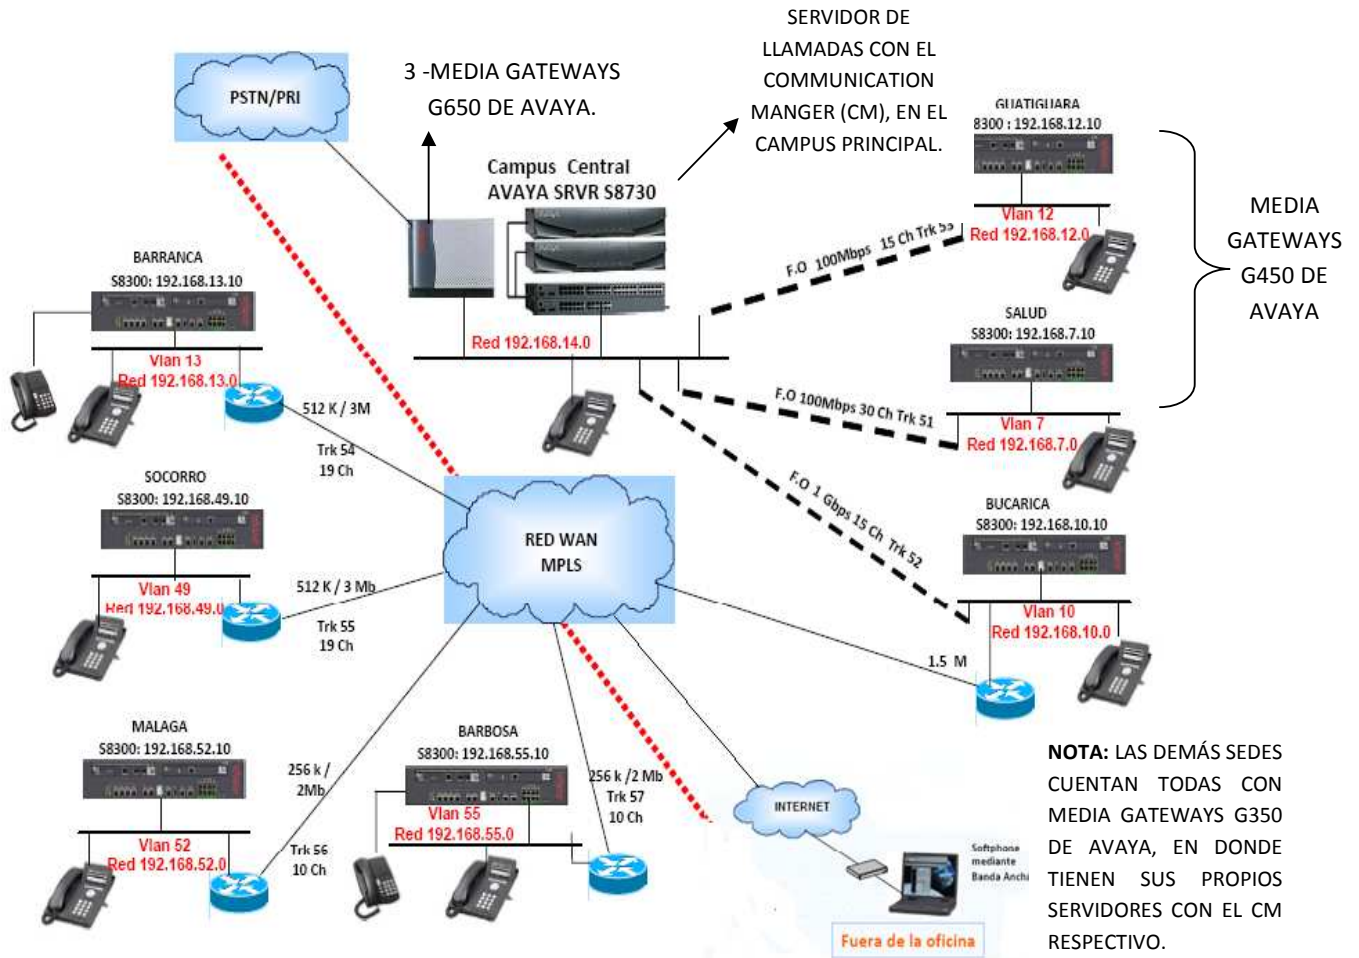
PSTN/PRI

3 -MEDIA GATEWAYS G650 DE AVAYA.

SERVIDOR DE LLAMADAS CON EL COMMUNICATION MANGER (CM), EN EL CAMPUS PRINCIPAL.

Campus Central
AVAYA SRVR S8730

Red 192.168.14.0

GUATIGUARA
8300 : 192.168.12.10
Vlan 12
Red 192.168.12.0

F.O 100Mbps 15 Ch Trk 53

MEDIA GATEWAYS G450 DE AVAYA

SALUD
S8300: 192.168.7.10
Vlan 7
Red 192.168.7.0

F.O 100Mbps 30 Ch Trk 51

F.O 1 Gbps 15 Ch Trk 52

BUCARICA
S8300: 192.168.10.10
Vlan 10
Red 192.168.10.0

1.5 M

BARRANCA
S8300: 192.168.13.10
Vlan 13
Red 192.168.13.0

512 K / 3M
Trk 54
19 Ch

SOCORRO
S8300: 192.168.49.10
Vlan 49
Red 192.168.49.0

512 K / 3 Mb
Trk 55
19 Ch

RED WAN
MPLS

MALAGA
S8300: 192.168.52.10
Vlan 52
Red 192.168.52.0

256 k / 2Mb
Trk 56
10 Ch

BARBOSA
S8300: 192.168.55.10
Vlan 55
Red 192.168.55.0

256 k /2 Mb
Trk 57
10 Ch

INTERNET

Softphone mediante Banda Ancha

Fuera de la oficina

NOTA: LAS DEMÁS SEDES CUENTAN TODAS CON MEDIA GATEWAYS G350 DE AVAYA, EN DONDE TIENEN SUS PROPIOS SERVIDORES CON EL CM RESPECTIVO.